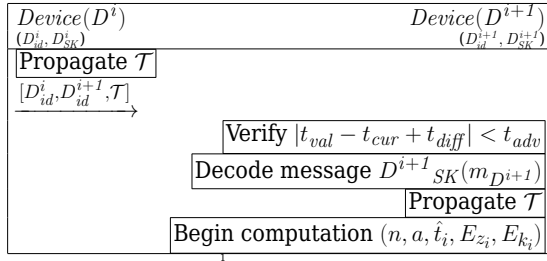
$Device(D^i)$ $(D^i_{id}, D^i_{SK})$

$Device(D^{i+1})$ $(D^{i+1}_{id}, D^{i+1}_{SK})$

Propagate $\mathcal{T}$

$\xrightarrow{[D^i_{id}, D^{i+1}_{id}, \mathcal{T}]}$

Verify $|t_{val} - t_{cur} + t_{diff}| < t_{adv}$

Decode message $D^{i+1}{}_{SK}(m_{D^{i+1}})$

Propagate $\mathcal{T}$

Begin computation $(n, a, \hat{t}_i, E_{z_i}, E_{k_i})$

1